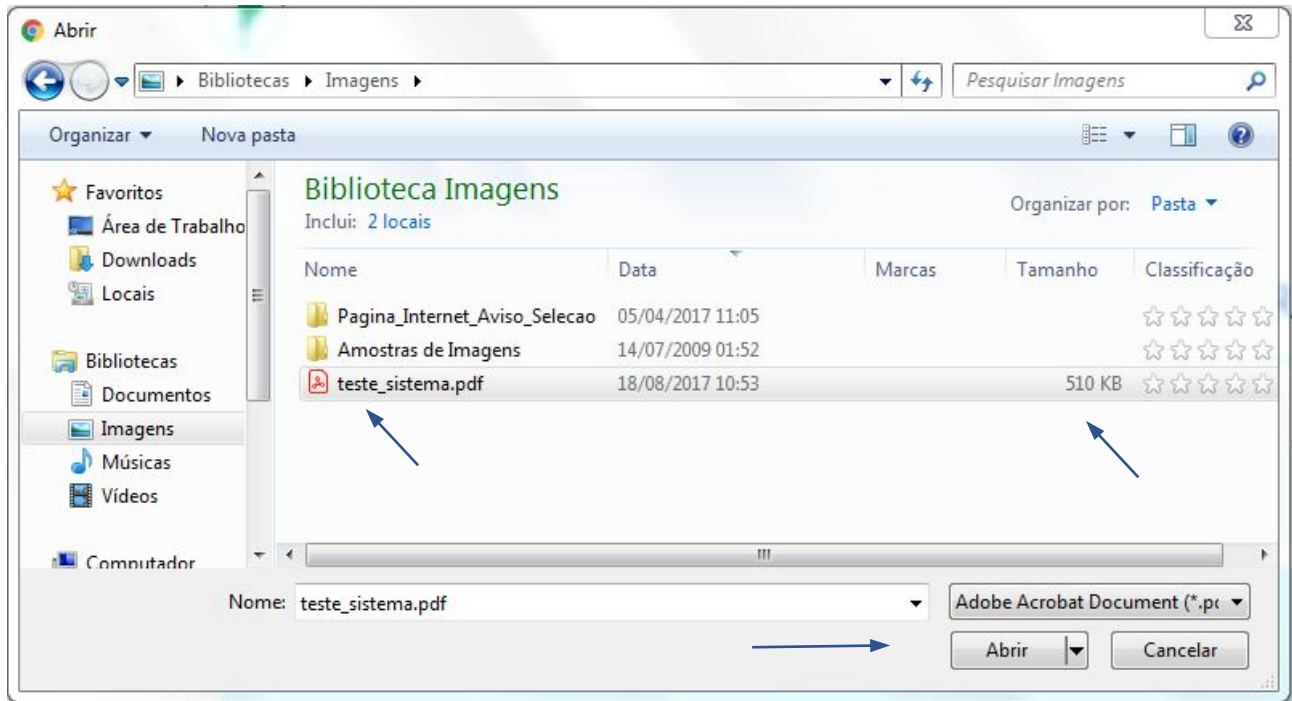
Abrir

Bibliotecas ▸ Imagens ▸

Pesquisar Imagens

Organizar ▾ Nova pasta

Favoritos
Área de Trabalho
Downloads
Locais

Bibliotecas
Documentos
Imagens
Músicas
Vídeos

Computador

Biblioteca Imagens
Inclui: 2 locais

Organizar por: Pasta ▾

| Nome | Data | Marcas | Tamanho | Classificação |
|---|---|---|---|---|
| Pagina_Internet_Aviso_Selecao | 05/04/2017 11:05 | | | |
| Amostras de Imagens | 14/07/2009 01:52 | | | |
| teste_sistema.pdf | 18/08/2017 10:53 | | 510 KB | |

Nome: teste_sistema.pdf

Adobe Acrobat Document (*.p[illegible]

Abrir

Cancelar